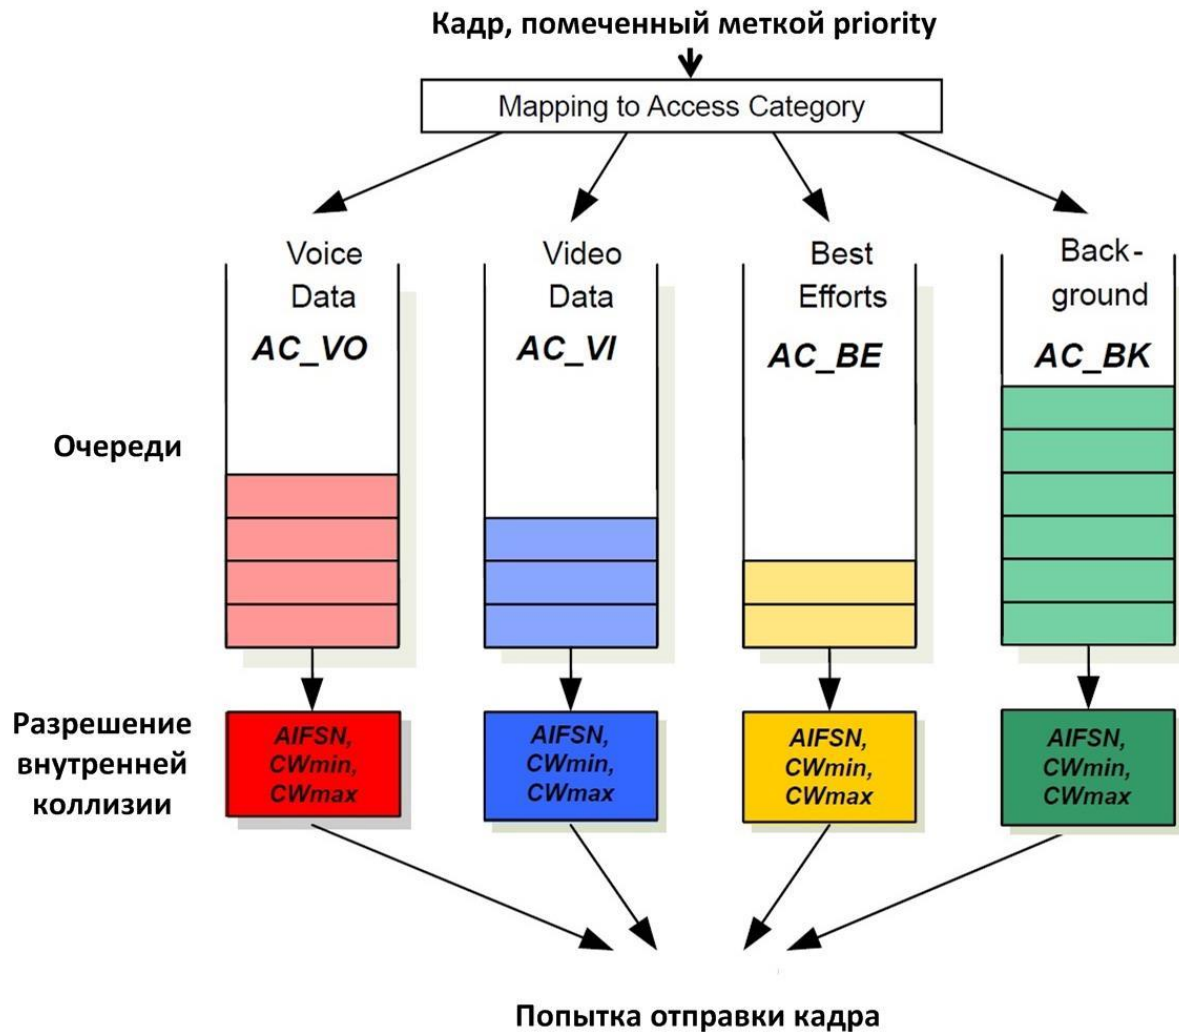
Кадр, помеченный меткой priority

Mapping to Access Category

Voice Data
AC_VO

Video Data
AC_VI

Best Efforts
AC_BE

Back-ground
AC_BK

Очереди

Разрешение внутренней коллизии

AIFSN, CWmin, CWmax

AIFSN, CWmin, CWmax

AIFSN, CWmin, CWmax

AIFSN, CWmin, CWmax

Попытка отправки кадра